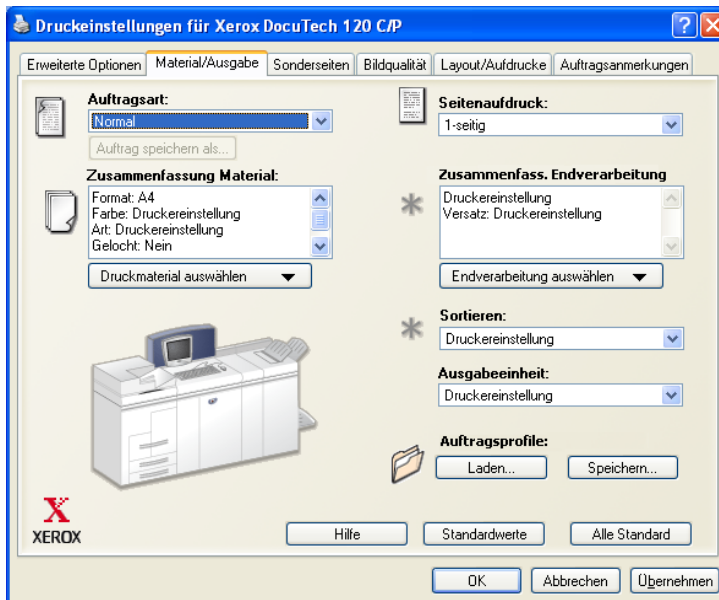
Druckeinstellungen für Xerox DocuTech 120 C/P

Erweiterte Optionen | Material/Ausgabe | Sonderseiten | Bildqualität | Layout/Aufdrucke | Auftragsanmerkungen

Auftragsart:
Normal
Auftrag speichern als...

Zusammenfassung Material:
Format: A4
Farbe: Druckereinstellung
Art: Druckereinstellung
Gelocht: Nein

Druckmaterial auswählen

Seitenaufdruck:
1-seitig

Zusammenfass. Endverarbeitung
Druckereinstellung
Versatz: Druckereinstellung

Endverarbeitung auswählen

Sortieren:
Druckereinstellung

Ausgabeeinheit:
Druckereinstellung

Auftragsprofile:
Laden...
Speichern...

XEROX

Hilfe
Standardwerte
Alle Standard

OK
Abbrechen
Übernehmen